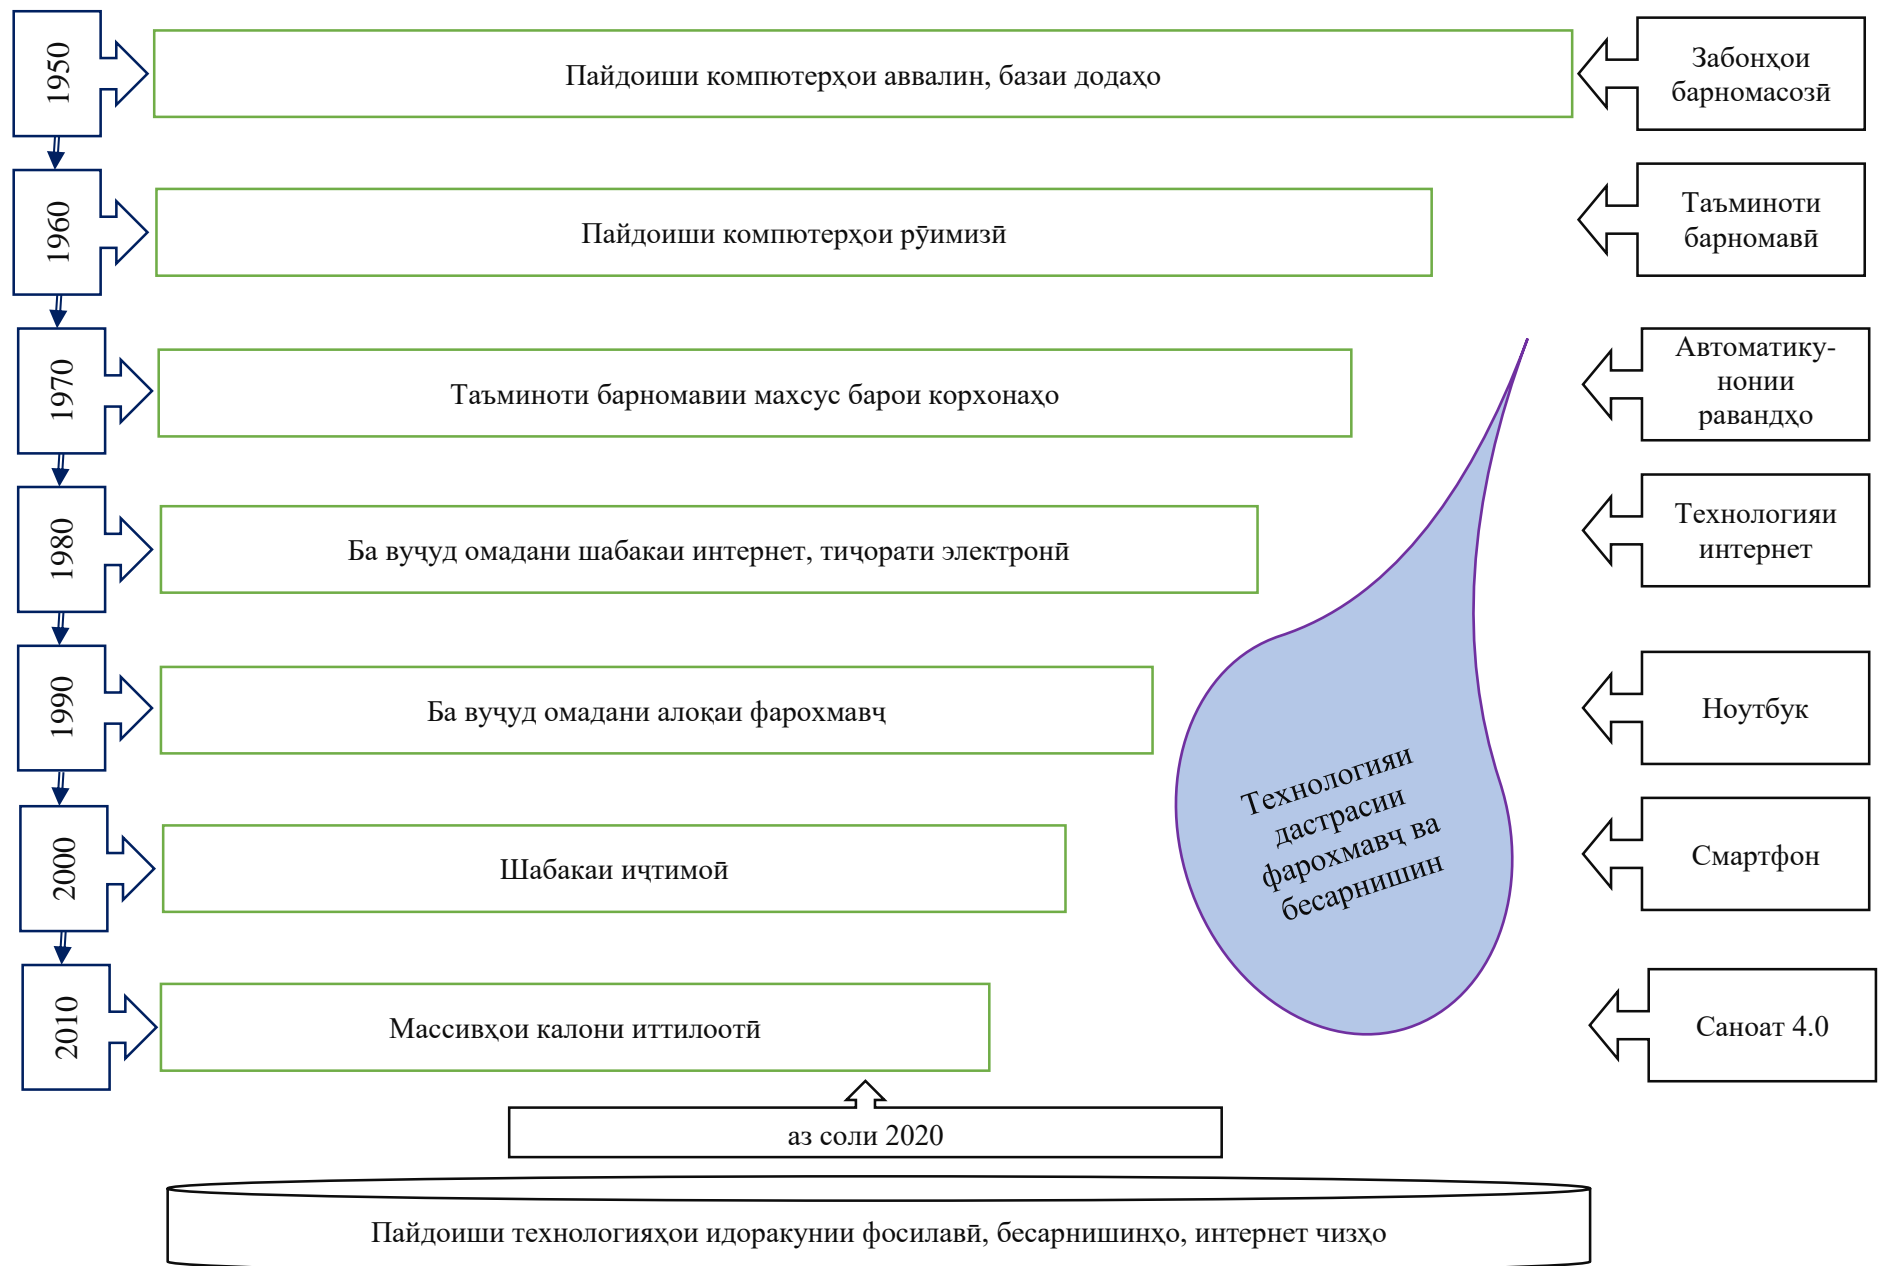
1950

Пайдоиши компютерҳои аввалин, базаи додаҳо

Забонҳои барномасозӣ

1960

Пайдоиши компютерҳои рӯимизӣ

Таъминоти барномавӣ

1970

Таъминоти барномавии махсус барои корхонаҳо

Автоматикунонии равандҳо

1980

Ба вуҷуд омадани шабакаи интернет, тиҷорати электронӣ

Технологияи интернет

1990

Ба вуҷуд омадани алоқаи фарохмавҷ

Ноутбук

2000

Шабакаи иҷтимоӣ

Смартфон

2010

Массивҳои калони иттилоотӣ

Саноат 4.0

Технологияи дастрасии фарохмавҷ ва бесарнишин

аз соли 2020

Пайдоиши технологияҳои идоракунии фосилавӣ, бесарнишинҳо, интернет чизҳо